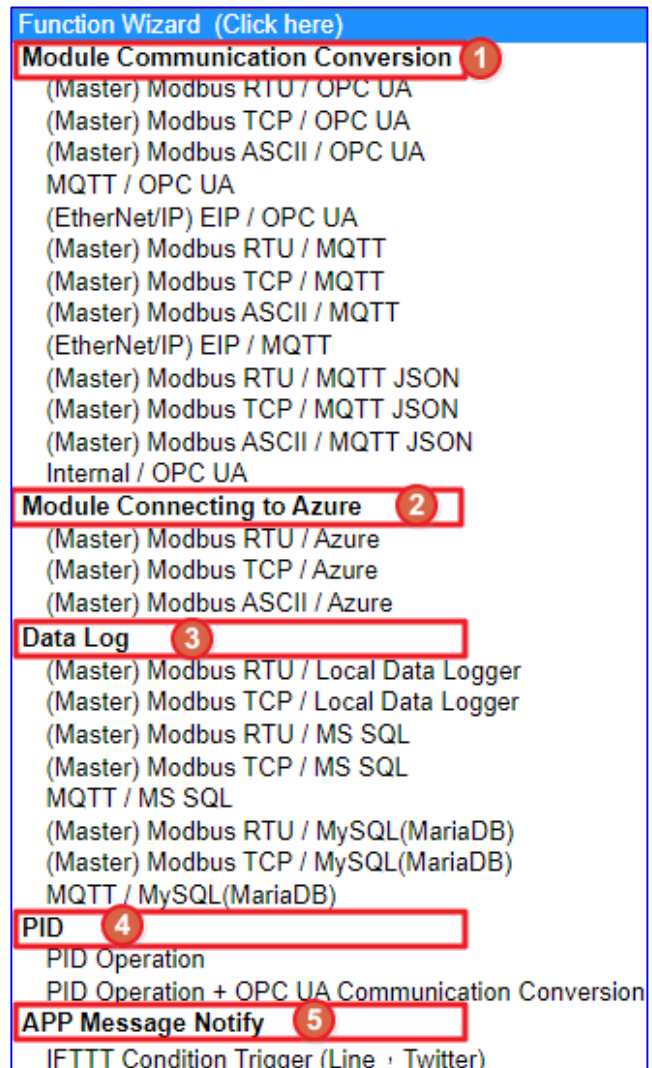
Function Wizard (Click here)
Module Communication Conversion 1
(Master) Modbus RTU / OPC UA
(Master) Modbus TCP / OPC UA
(Master) Modbus ASCII / OPC UA
MQTT / OPC UA
(EtherNet/IP) EIP / OPC UA
(Master) Modbus RTU / MQTT
(Master) Modbus TCP / MQTT
(Master) Modbus ASCII / MQTT
(EtherNet/IP) EIP / MQTT
(Master) Modbus RTU / MQTT JSON
(Master) Modbus TCP / MQTT JSON
(Master) Modbus ASCII / MQTT JSON
Internal / OPC UA
Module Connecting to Azure 2
(Master) Modbus RTU / Azure
(Master) Modbus TCP / Azure
(Master) Modbus ASCII / Azure
Data Log 3
(Master) Modbus RTU / Local Data Logger
(Master) Modbus TCP / Local Data Logger
(Master) Modbus RTU / MS SQL
(Master) Modbus TCP / MS SQL
MQTT / MS SQL
(Master) Modbus RTU / MySQL(MariaDB)
(Master) Modbus TCP / MySQL(MariaDB)
MQTT / MySQL(MariaDB)
PID 4
PID Operation
PID Operation + OPC UA Communication Conversion
APP Message Notify 5
IFTTT Condition Trigger (Line，Twitter)